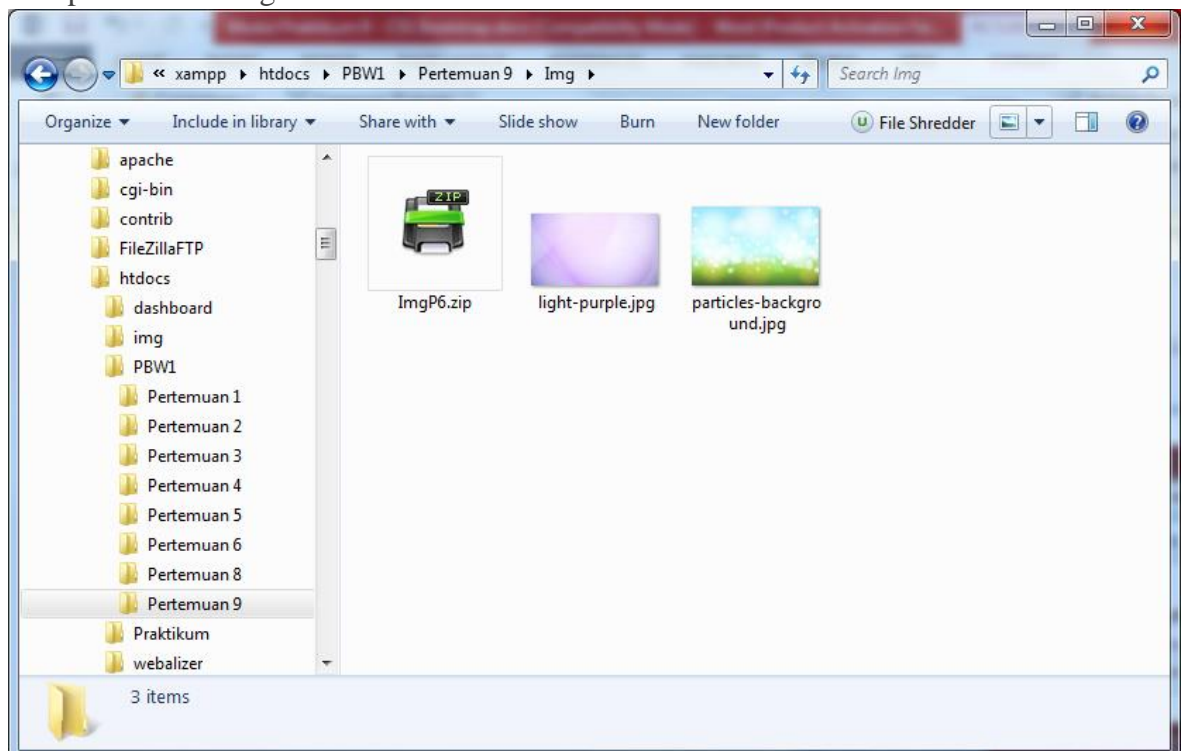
« xampp ▸ htdocs ▸ PBW1 ▸ Pertemuan 9 ▸ Img ▸

Search Img

Organize ▾ Include in library ▾ Share with ▾ Slide show Burn New folder File Shredder

apache
cgi-bin
contrib
FileZillaFTP
htdocs
dashboard
img
PBW1
Pertemuan 1
Pertemuan 2
Pertemuan 3
Pertemuan 4
Pertemuan 5
Pertemuan 6
Pertemuan 8
Pertemuan 9
Praktikum
webalizer

ZIP
ImgP6.zip
light-purple.jpg
particles-background.jpg

3 items